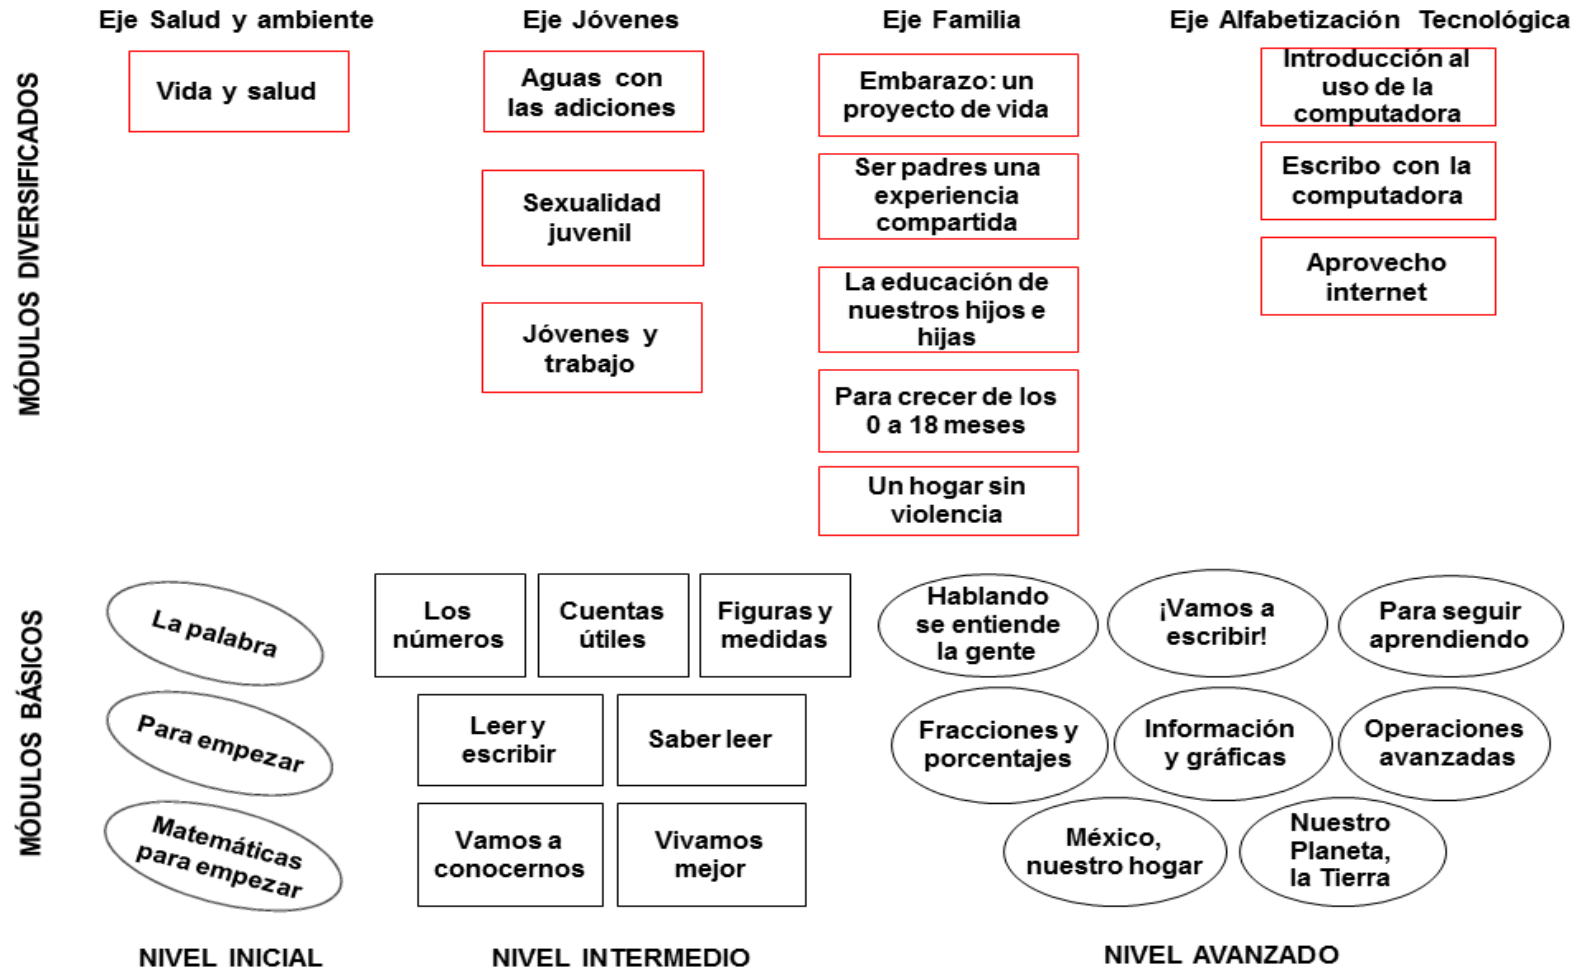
Eje Salud y ambiente

Eje Jóvenes

Eje Familia

Eje Alfabetización Tecnológica

MÓDULOS DIVERSIFICADOS

Vida y salud

Aguas con las adiciones

Sexualidad juvenil

Jóvenes y trabajo

Embarazo: un proyecto de vida

Ser padres una experiencia compartida

La educación de nuestros hijos e hijas

Para crecer de los 0 a 18 meses

Un hogar sin violencia

Introducción al uso de la computadora

Escribo con la computadora

Aprovecho internet

MÓDULOS BÁSICOS

La palabra

Para empezar

Matemáticas para empezar

Los números

Cuentas útiles

Figuras y medidas

Leer y escribir

Saber leer

Vamos a conocernos

Vivamos mejor

Hablando se entiende la gente

¡Vamos a escribir!

Para seguir aprendiendo

Fracciones y porcentajes

Información y gráficas

Operaciones avanzadas

México, nuestro hogar

Nuestro Planeta, la Tierra

NIVEL INICIAL

NIVEL INTERMEDIO

NIVEL AVANZADO